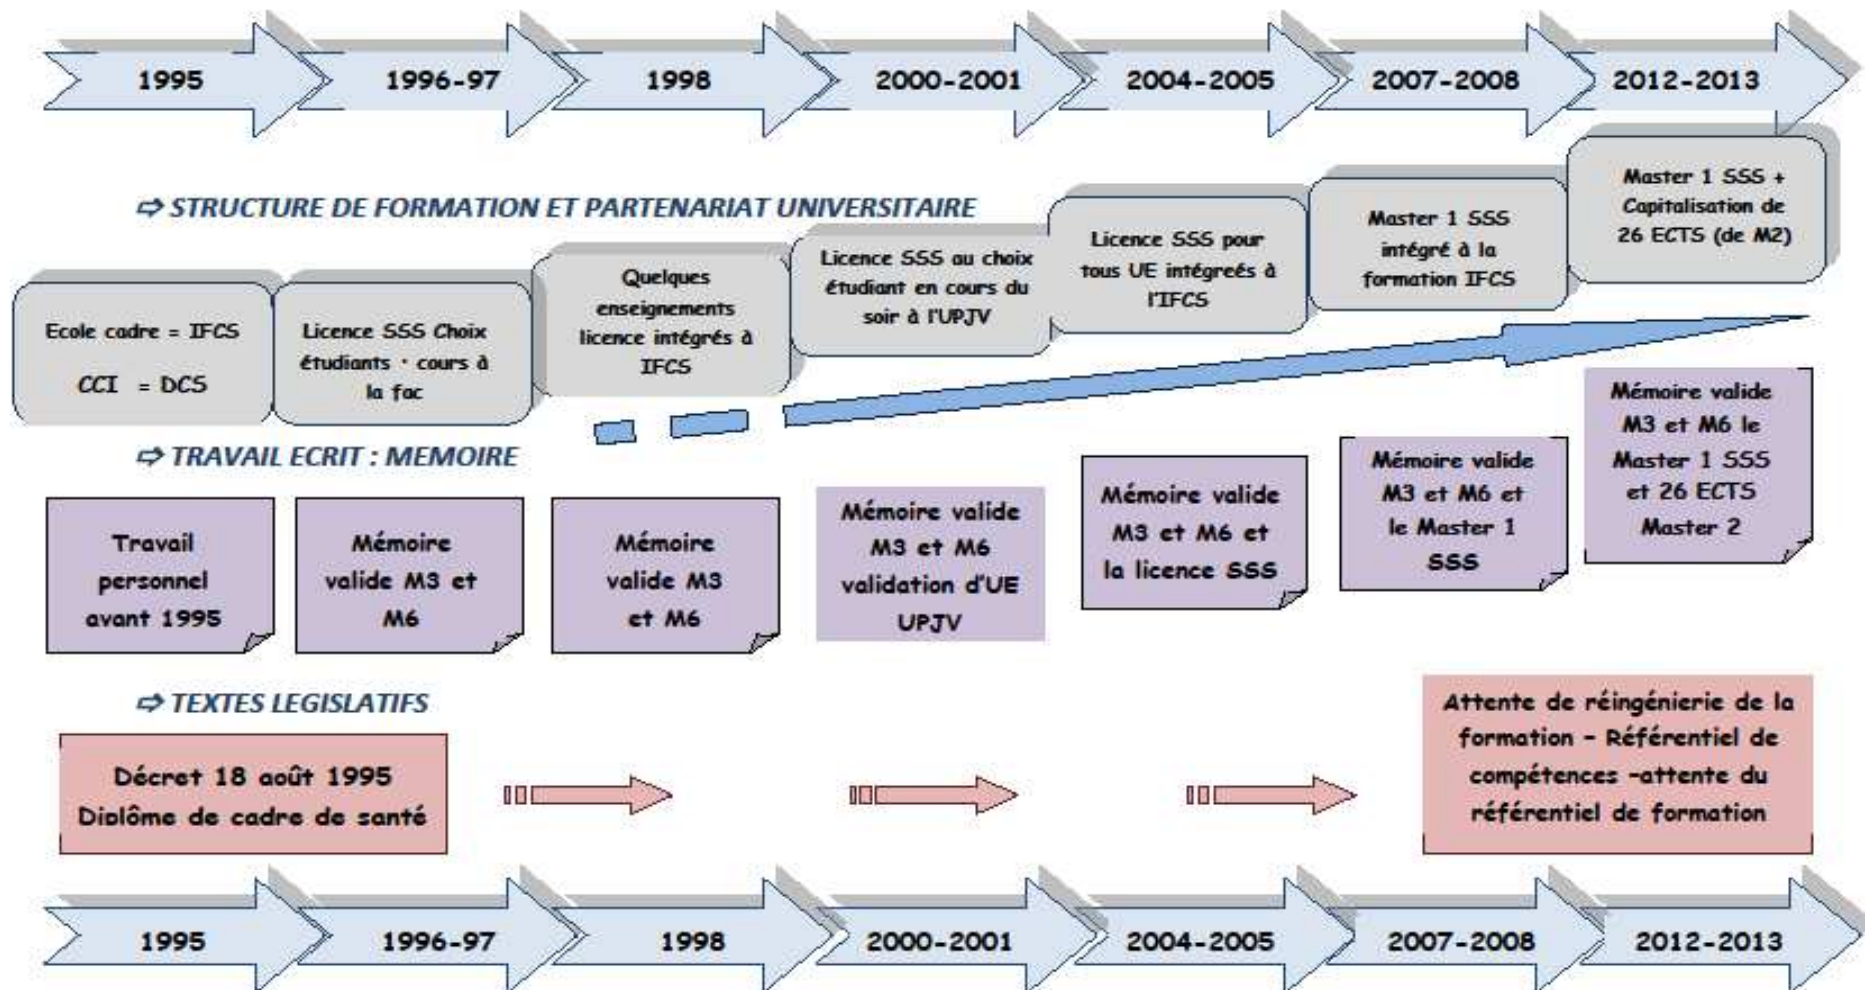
1995 1996-97 1998 2000-2001 2004-2005 2007-2008 2012-2013

➪ STRUCTURE DE FORMATION ET PARTENARIAT UNIVERSITAIRE

Ecole cadre = IFCS

CCI = DCS

Licence SSS Choix étudiants · cours à la fac

Quelques enseignements licence intégrés à IFCS

Licence SSS au choix étudiant en cours du soir à l'UPJV

Licence SSS pour tous UE intégreés à l'IFCS

Master 1 SSS intégré à la formation IFCS

Master 1 SSS + Capitalisation de 26 ECTS (de M2)

➪ TRAVAIL ECRIT : MEMOIRE

Travail personnel avant 1995

Mémoire valide M3 et M6

Mémoire valide M3 et M6

Mémoire valide M3 et M6 validation d'UE UPJV

Mémoire valide M3 et M6 et la licence SSS

Mémoire valide M3 et M6 et le Master 1 SSS

Mémoire valide M3 et M6 le Master 1 SSS et 26 ECTS Master 2

➪ TEXTES LEGISLATIFS

Décret 18 août 1995 Diplôme de cadre de santé

Attente de réingénierie de la formation – Référentiel de compétences –attente du référentiel de formation

1995 1996-97 1998 2000-2001 2004-2005 2007-2008 2012-2013